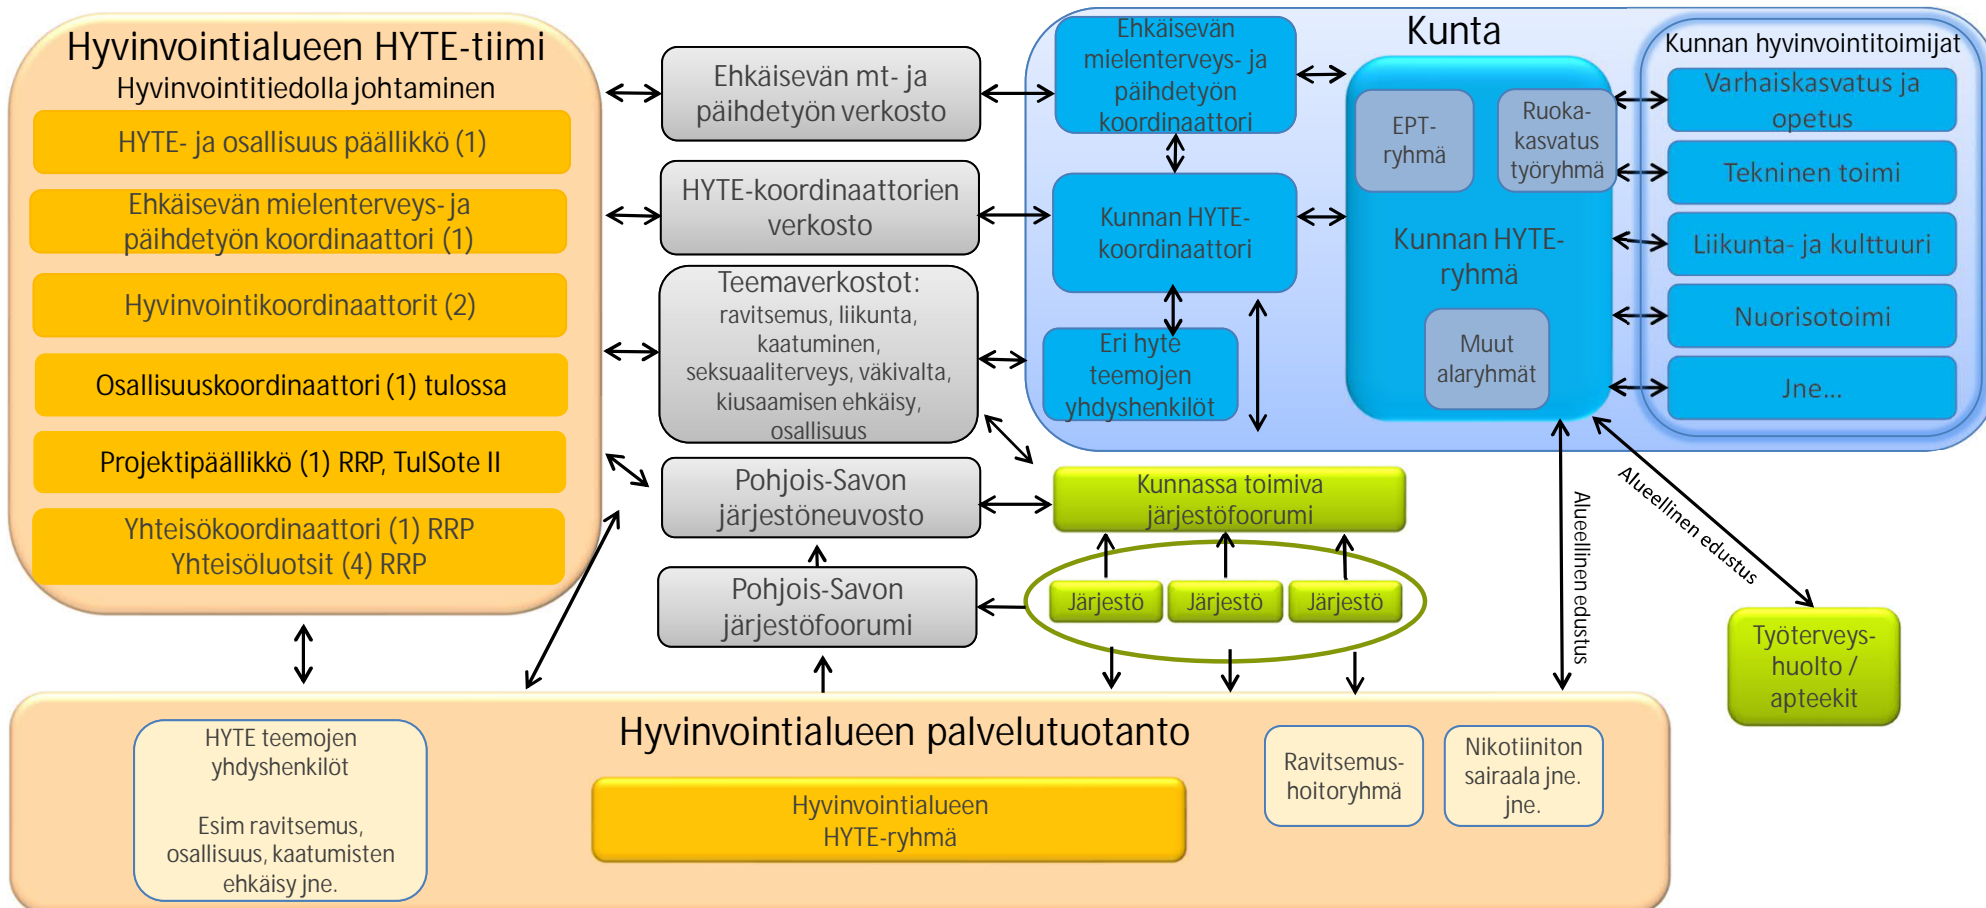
Hyvinvointialueen HYTE-tiimi
Hyvinvointitiedolla johtaminen

HYTE- ja osallisuus päällikkö (1)

Ehkäisevän mielenterveys- ja päihdetyön koordinaattori (1)

Hyvinvointikoordinaattorit (2)

Osallisuuskoordinaattori (1) tulossa

Projektipäällikkö (1) RRP, TulSote II

Yhteisökoordinaattori (1) RRP
Yhteisöluotsit (4) RRP

Ehkäisevän mt- ja päihdetyön verkosto

HYTE-koordinaattorien verkosto

Teemaverkostot:
ravitsemus, liikunta, kaatuminen, seksuaaliterveys, väkivalta, kiusaamisen ehkäisy, osallisuus

Pohjois-Savon järjestöneuvosto

Pohjois-Savon järjestöfoorumi

Kunta

Ehkäisevän mielenterveys- ja päihdetyön koordinaattori

Kunnan HYTE-koordinaattori

Eri hyte teemojen yhdyshenkilöt

EPT-ryhmä

Ruoka-kasvatus työryhmä

Kunnan HYTE-ryhmä

Muut alaryhmät

Kunnan hyvinvointitoimijat

Varhaiskasvatus ja opetus

Tekninen toimi

Liikunta- ja kulttuuri

Nuorisotoimi

Jne…

Kunnassa toimiva järjestöfoorumi

Järjestö

Järjestö

Järjestö

Alueellinen edustus

Alueellinen edustus

Työterveys-huolto / apteekit

Hyvinvointialueen palvelutuotanto

HYTE teemojen yhdyshenkilöt

Esim ravitsemus, osallisuus, kaatumisten ehkäisy jne.

Hyvinvointialueen HYTE-ryhmä

Ravitsemus-hoitoryhmä

Nikotiiniton sairaala jne. jne.